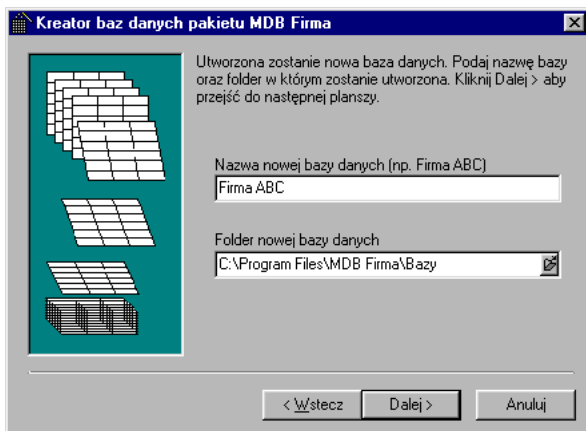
Kreator baz danych pakietu MDB Firma

Utworzona zostanie nowa baza danych. Podaj nazwę bazy oraz folder w którym zostanie utworzona. Kliknij Dalej > aby przejść do następnej planszy.

Nazwa nowej bazy danych (np. Firma ABC)

Firma ABC

Folder nowej bazy danych

C:\Program Files\MDB Firma\Bazy

< Wstecz

Dalej >

Anuluj